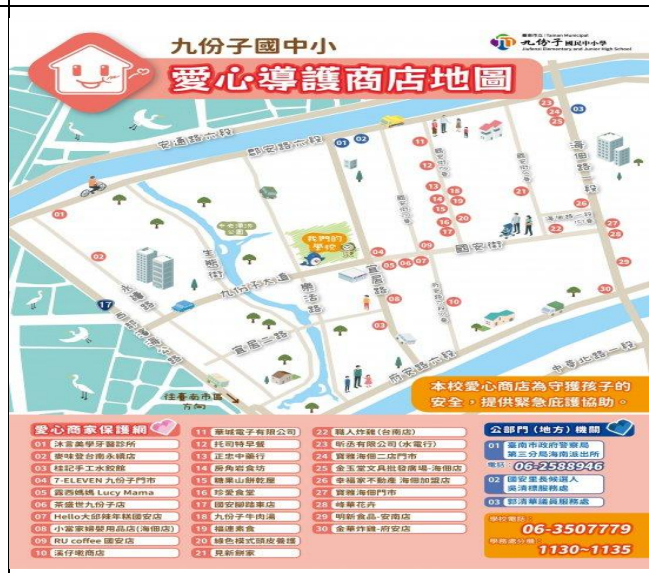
九份子國中小
愛心導護商店地圖

臺南市立 Tainan Municipal
九份子國民中小學
Jiufenzi Elementary and Junior High School

安通路二段
安通路一段
九份子大道
安吉路
安吉路二段
宜居二路
宜居三路
國安街
海佃路三段
安明路
安和路二段
中華北路一段
往臺南市區
我們的學校

本校愛心商店為守護孩子的安全，提供緊急庇護協助。

愛心商家保護網
01 沐言美學牙醫診所
02 麥味登台南永續店
03 桂記手工水餃館
04 7-ELEVEN 九份子門市
05 露西媽媽 Lucy Mama
06 茶達世九份子店
07 Hello大姐姐早餐親子店
08 小豪家婦嬰用品店(海佃店)
09 RU coffee 國安店
10 漾仔嗆商店
11 華城電子有限公司
12 托司特早餐
13 正宗中藥行
14 房角岩食坊
15 糖果山餅乾屋
16 珍愛食堂
17 國安腳踏車店
18 九份子牛肉湯
19 福進素食
20 綠色模式頭皮養護
21 見新藥家
22 難人炸雞(台南店)
23 昕丞有限公司(水電行)
24 寶雅海佃二店門市
25 金玉堂文具批發廣場-海佃店
26 幸福家不動產 海佃加盟店
27 寶雅海佃門市
28 峰華花卉
29 明新食品-安南店
30 金華炸雞-府安店

公部門(地方)機關
01 臺南市政府警察局 第三分局海南派出所
電話 06-2588946
02 國安里長候選人 吳清標服務處
03 郭清華議員服務處

學校電話 06-3507779
學校放學時間 1130~1135